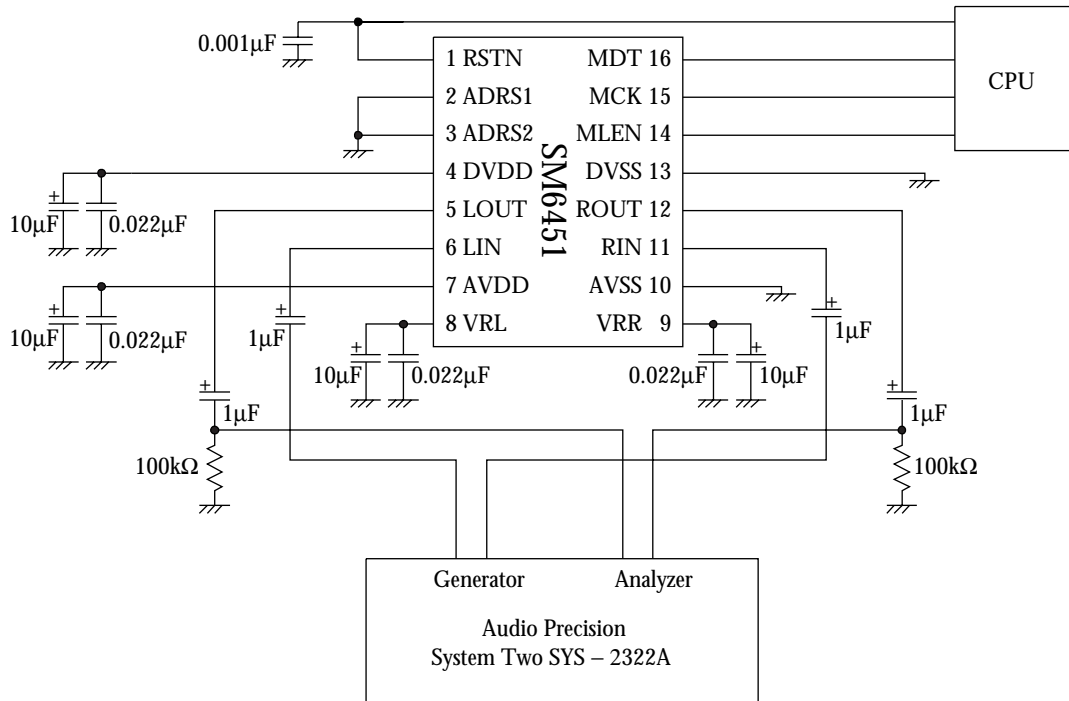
0.001μF

1 RSTN
2 ADRS1
3 ADRS2
4 DVDD
5 LOUT
6 LIN
7 AVDD
8 VRL

MDT 16
MCK 15
MLEN 14
DVSS 13
ROUT 12
RIN 11
AVSS 10
VRR 9

SM6451

CPU

+
10μF
0.022μF

+
10μF
0.022μF

+
1μF

+
10μF
0.022μF

0.022μF
+
10μF

+
1μF

+
1μF
100kΩ

+
1μF
100kΩ

Generator
Analyzer

Audio Precision
System Two SYS – 2322A